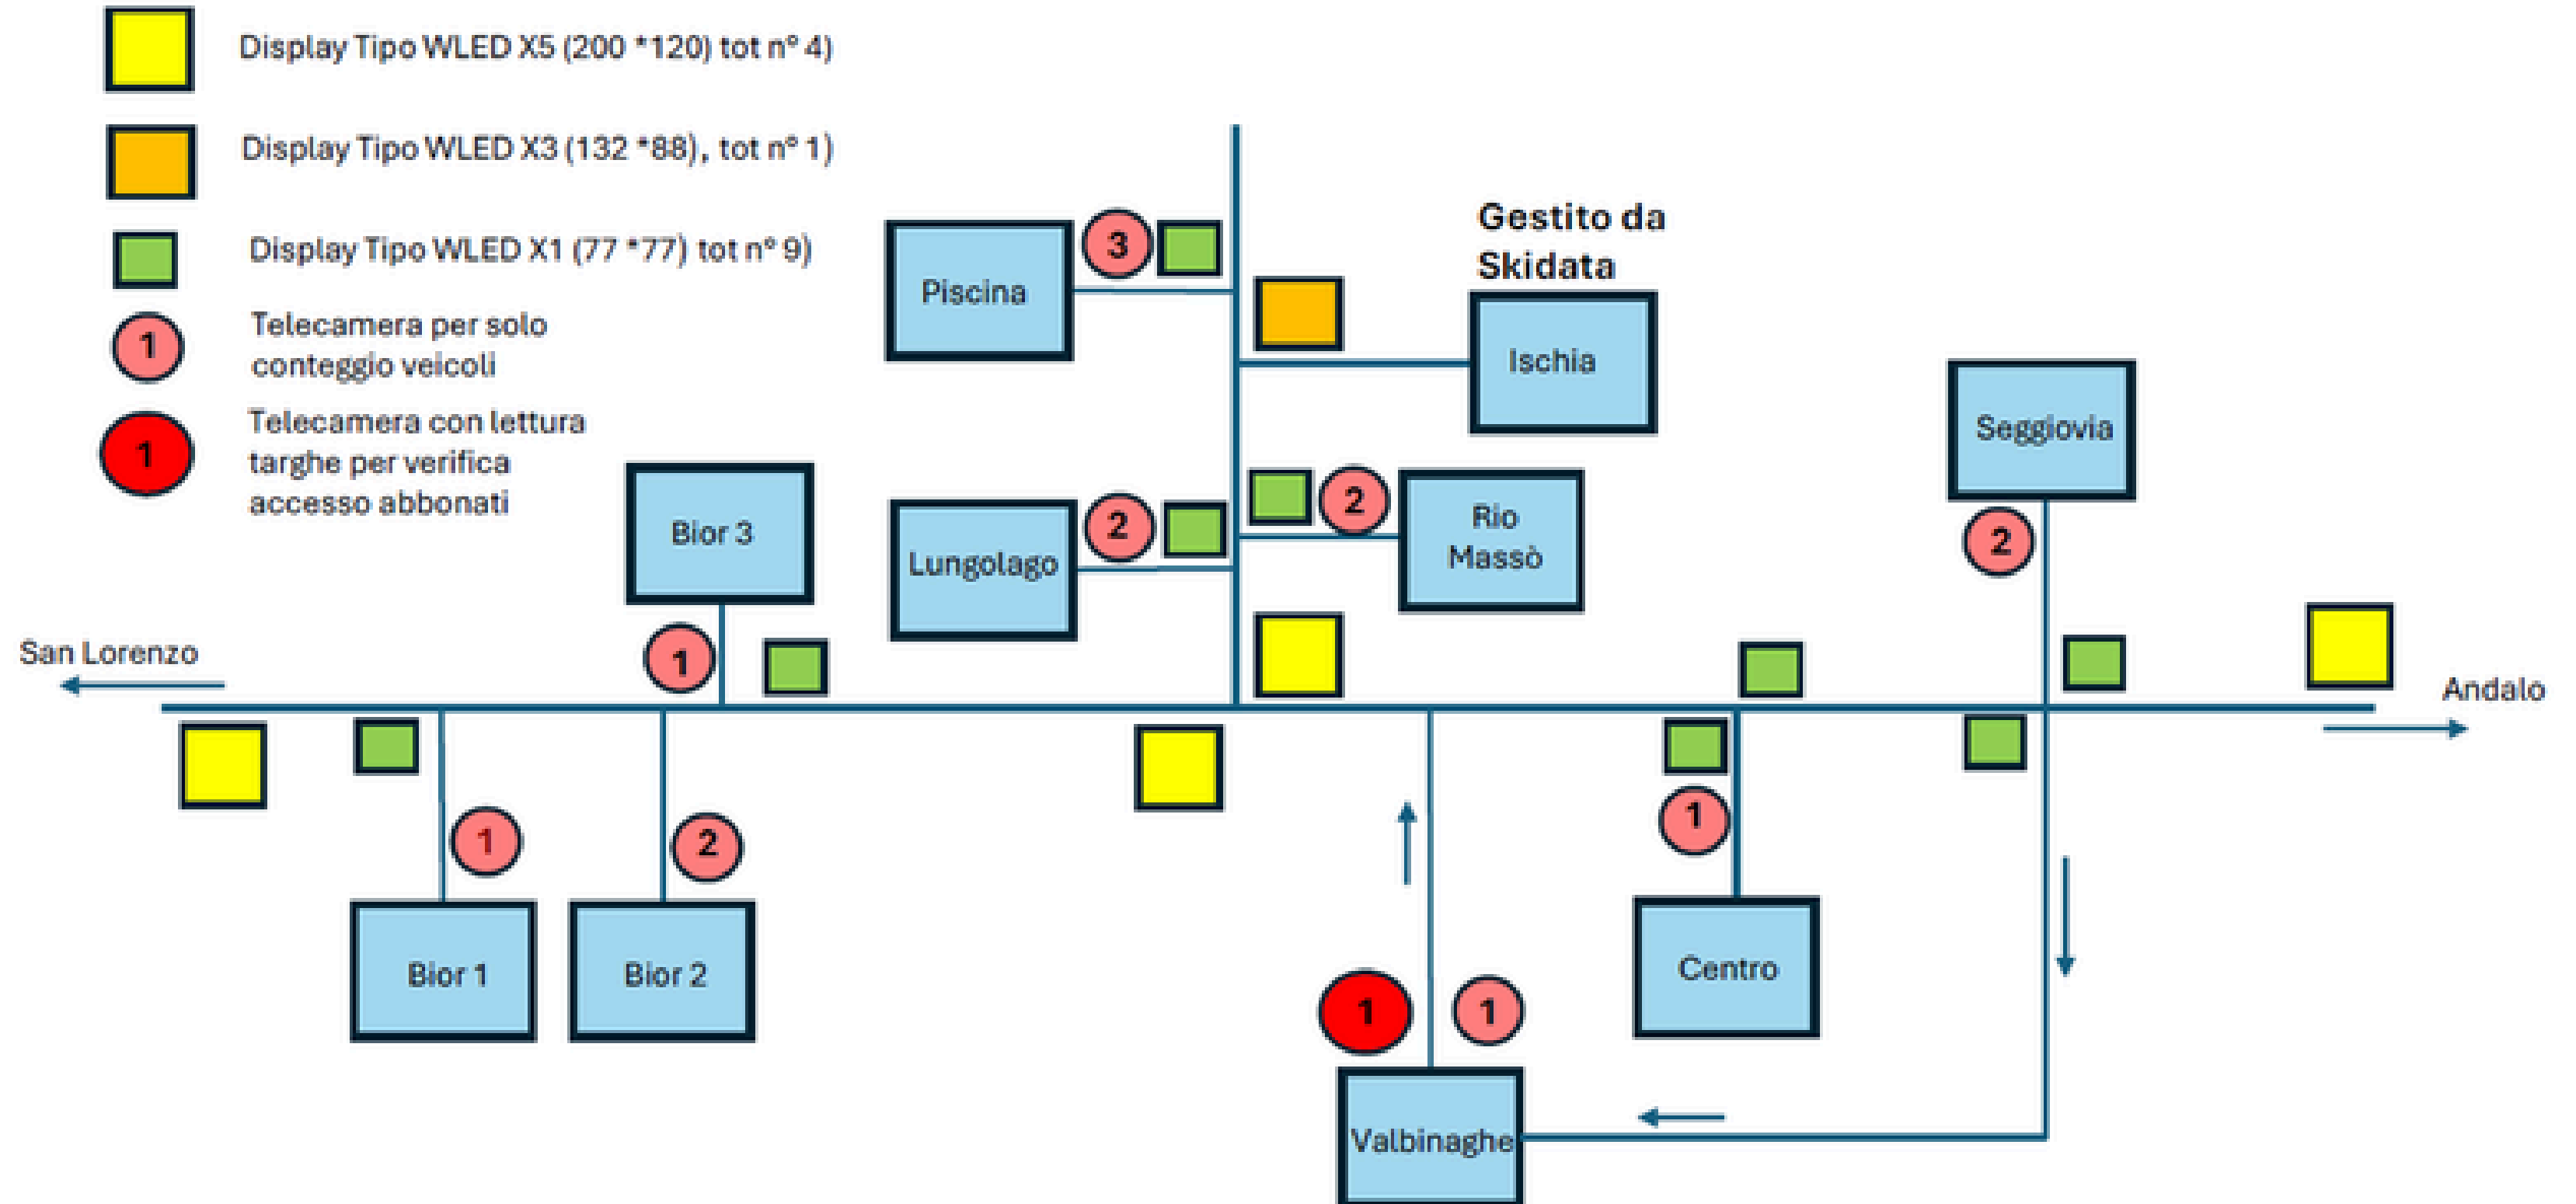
Display Tipo WLED X5 (200 *120) tot n° 4)

Display Tipo WLED X3 (132 *88), tot n° 1)

Display Tipo WLED X1 (77 *77) tot n° 9)

1 Telecamera per solo conteggio veicoli

1 Telecamera con lettura targhe per verifica accesso abbonati

Gestito da Skidata

Piscina
3
Ischia
Seggiovia
Bior 3
Lungolago
2
2
Rio Massò
2
San Lorenzo
1
Andalo
1
2
1
Bior 1
Bior 2
Centro
1
1
Valbinaghe